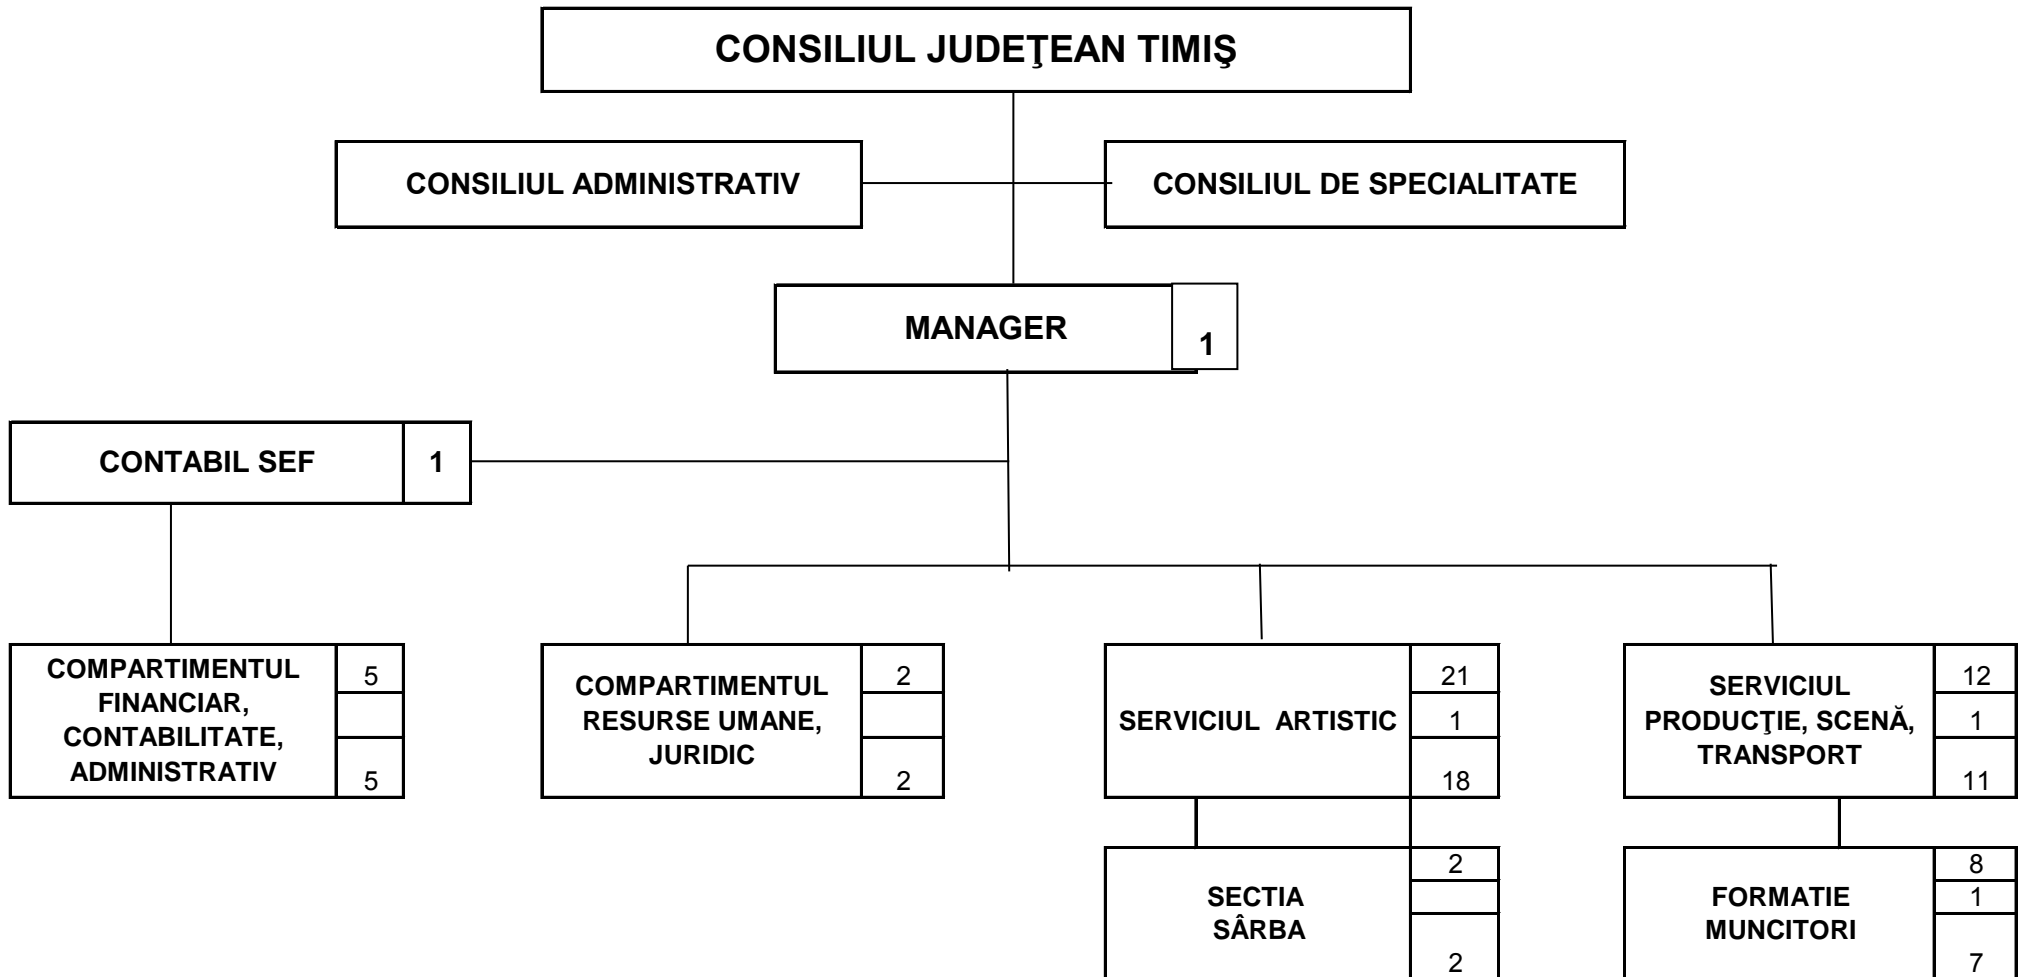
CONSILIUL JUDEŢEAN TIMIŞ

CONSILIUL ADMINISTRATIV

CONSILIUL DE SPECIALITATE

MANAGER 1

CONTABIL SEF 1

COMPARTIMENTUL FINANCIAR, CONTABILITATE, ADMINISTRATIV
5

5

COMPARTIMENTUL RESURSE UMANE, JURIDIC
2

2

SERVICIUL ARTISTIC
21
1
18

SERVICIUL PRODUCŢIE, SCENĂ, TRANSPORT
12
1
11

SECTIA SÂRBA
2

2

FORMATIE MUNCITORI
8
1
7